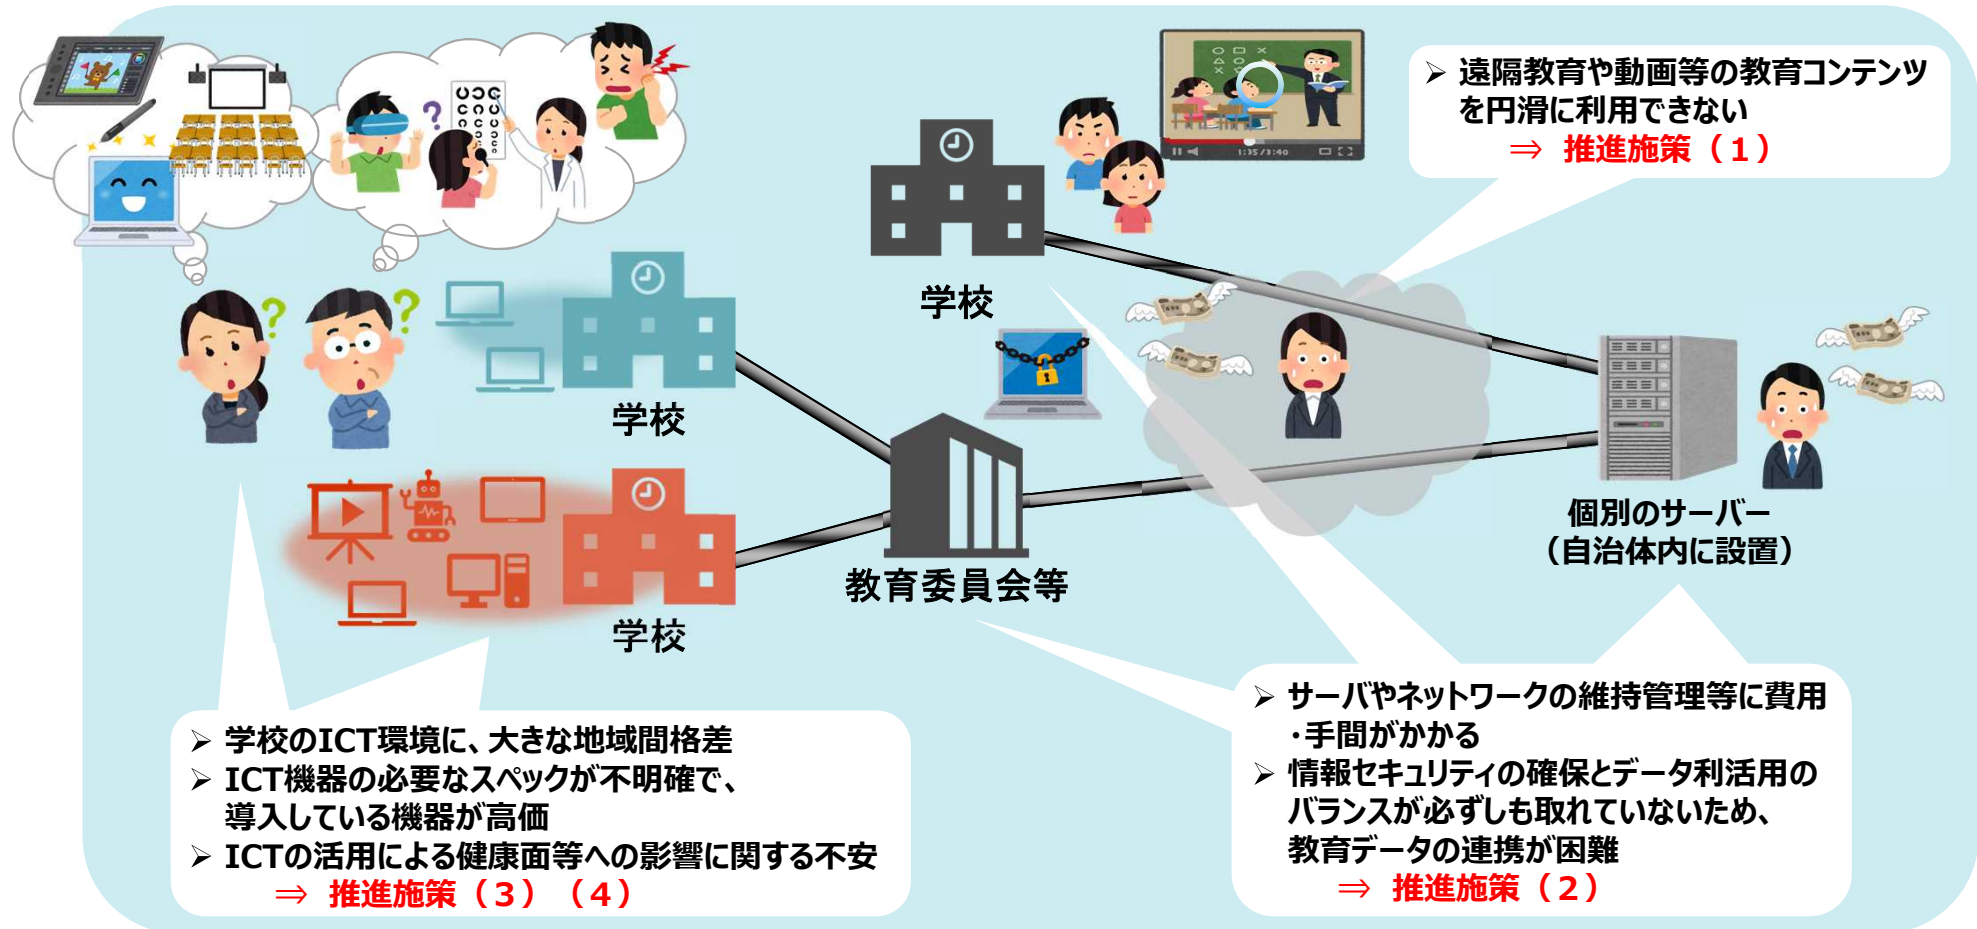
➢ 遠隔教育や動画等の教育コンテンツを円滑に利用できない
⇒ 推進施策（1）

学校

学校

学校

教育委員会等

個別のサーバー
（自治体内に設置）

➢ 学校のICT環境に、大きな地域間格差
➢ ICT機器の必要なスペックが不明確で、導入している機器が高価
➢ ICTの活用による健康面等への影響に関する不安
⇒ 推進施策（3）（4）

➢ サーバやネットワークの維持管理等に費用・手間がかかる
➢ 情報セキュリティの確保とデータ利活用のバランスが必ずしも取れていないため、教育データの連携が困難
⇒ 推進施策（2）